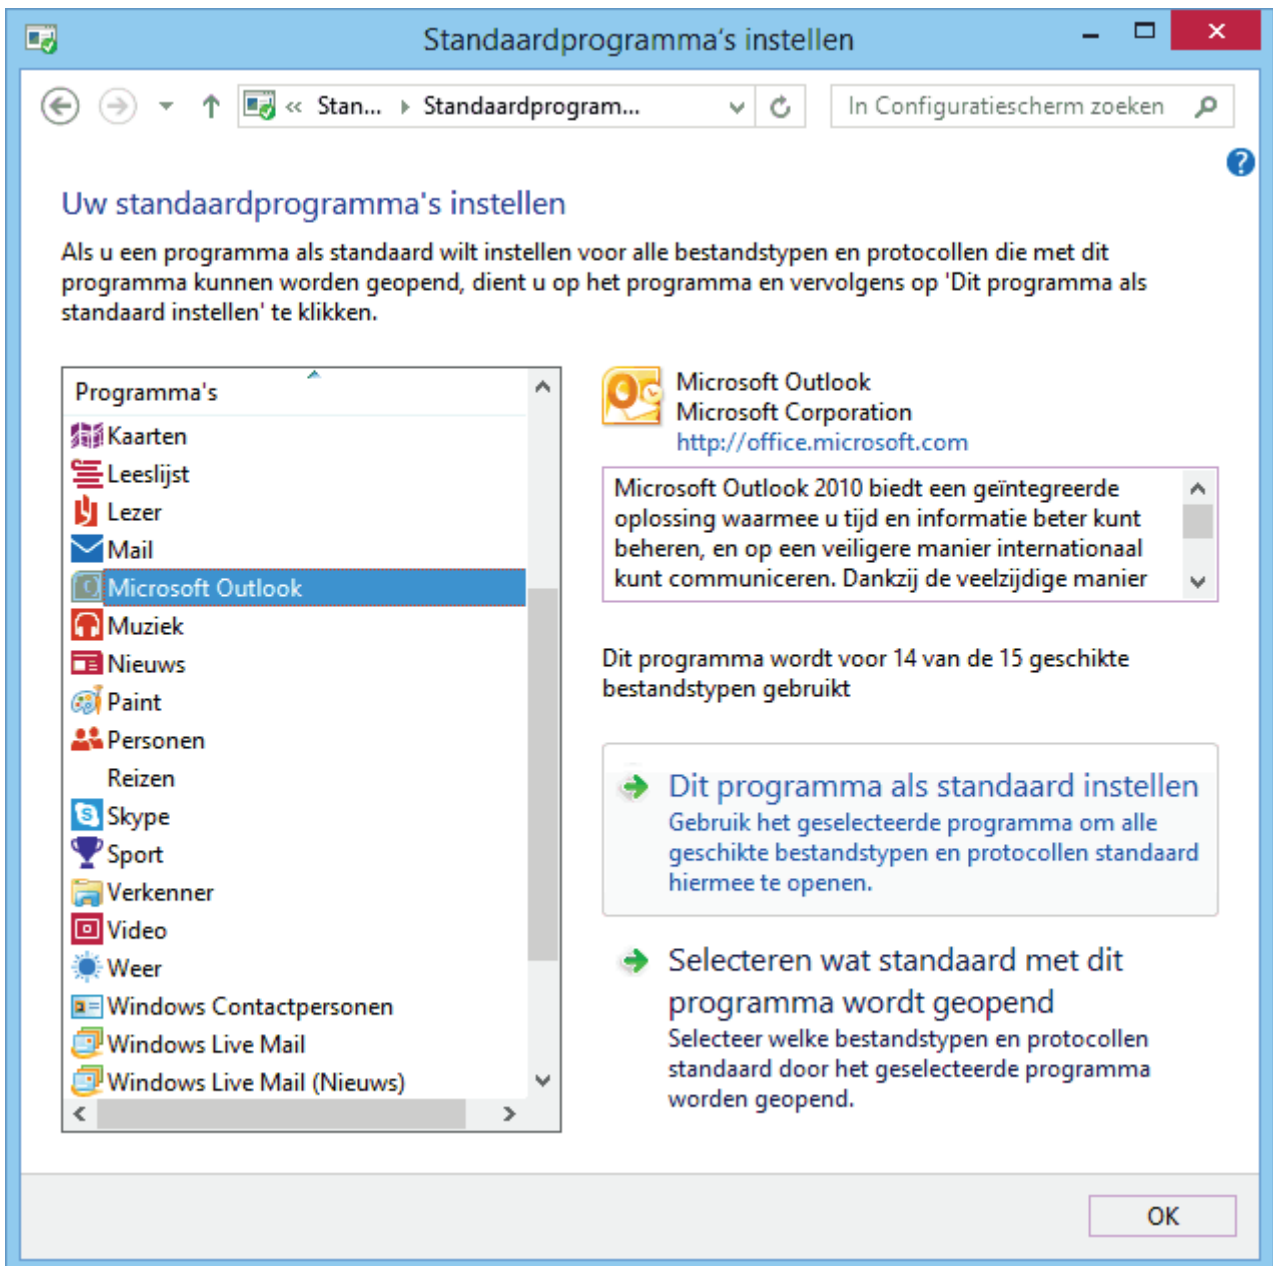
Standaardprogramma's instellen

« Stan... › Standaardprogram...

In Configuratiescherm zoeken

Uw standaardprogramma's instellen

Als u een programma als standaard wilt instellen voor alle bestandstypen en protocollen die met dit programma kunnen worden geopend, dient u op het programma en vervolgens op 'Dit programma als standaard instellen' te klikken.

Programma's
Kaarten
Leeslijst
Lezer
Mail
Microsoft Outlook
Muziek
Nieuws
Paint
Personen
Reizen
Skype
Sport
Verkenner
Video
Weer
Windows Contactpersonen
Windows Live Mail
Windows Live Mail (Nieuws)

Microsoft Outlook
Microsoft Corporation
http://office.microsoft.com

Microsoft Outlook 2010 biedt een geïntegreerde oplossing waarmee u tijd en informatie beter kunt beheren, en op een veiligere manier internationaal kunt communiceren. Dankzij de veelzijdige manier

Dit programma wordt voor 14 van de 15 geschikte bestandstypen gebruikt

Dit programma als standaard instellen
Gebruik het geselecteerde programma om alle geschikte bestandstypen en protocollen standaard hiermee te openen.

Selecteren wat standaard met dit programma wordt geopend
Selecteer welke bestandstypen en protocollen standaard door het geselecteerde programma worden geopend.

OK